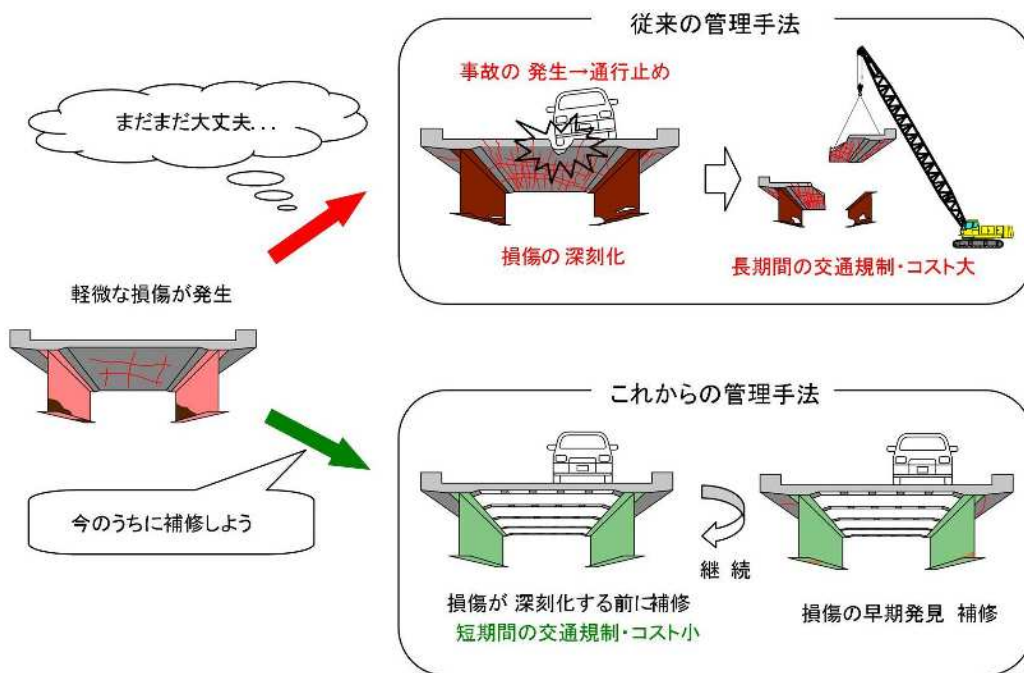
まだまだ大丈夫...

軽微な損傷が発生

今のうちに補修しよう

従来の管理手法

事故の 発生→通行止め

損傷の 深刻化

長期間の交通規制・コスト大

これからの管理手法

継 続

損傷が 深刻化する前に補修

短期間の交通規制・コスト小

損傷の早期発見 補修